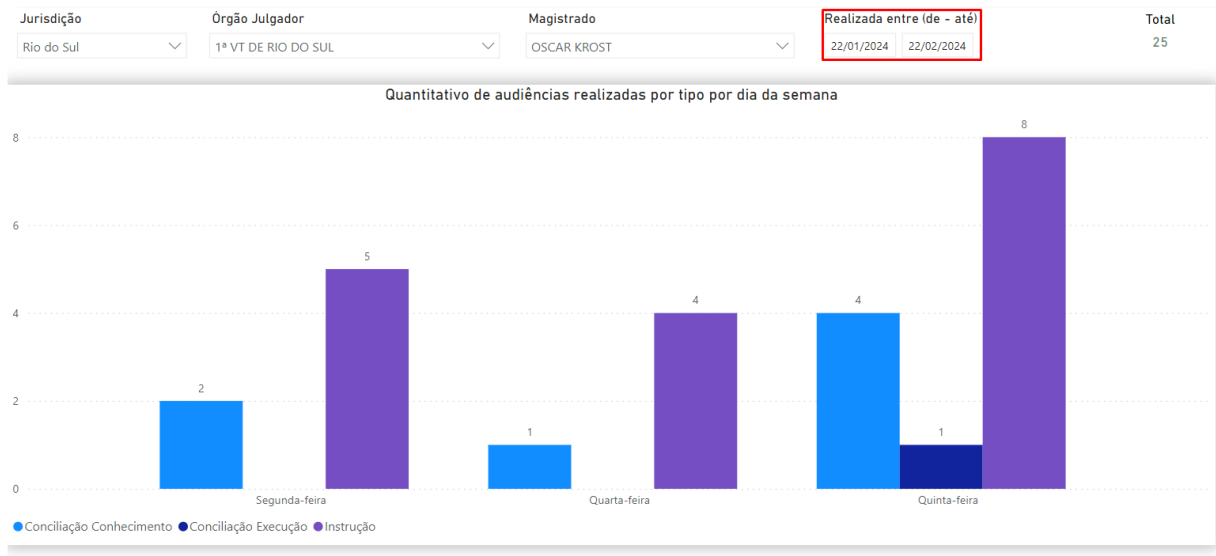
Jurisdição
Rio do Sul

Órgão Julgador
1ª VT DE RIO DO SUL

Magistrado
OSCAR KROST

Realizada entre (de - até)
22/01/2024 22/02/2024

Total
25

Quantitativo de audiências realizadas por tipo por dia da semana

8
6
4
2
0

2
5
1
4
4
1
8

Segunda-feira
Quarta-feira
Quinta-feira

Conciliação Conhecimento
Conciliação Execução
Instrução